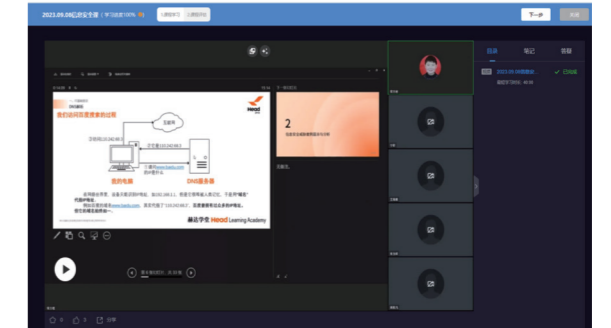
2023.09.08以政安全课 ( 学习进度100% )

下一步

目录 笔记 答疑

2023.09.08网络安全... 已完成

我们访问百度要素的过程

互联网

www.baidu.com

您的电脑

DNS服务器

www.baidu.com

藤法学堂 Head Learning Academy

2

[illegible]